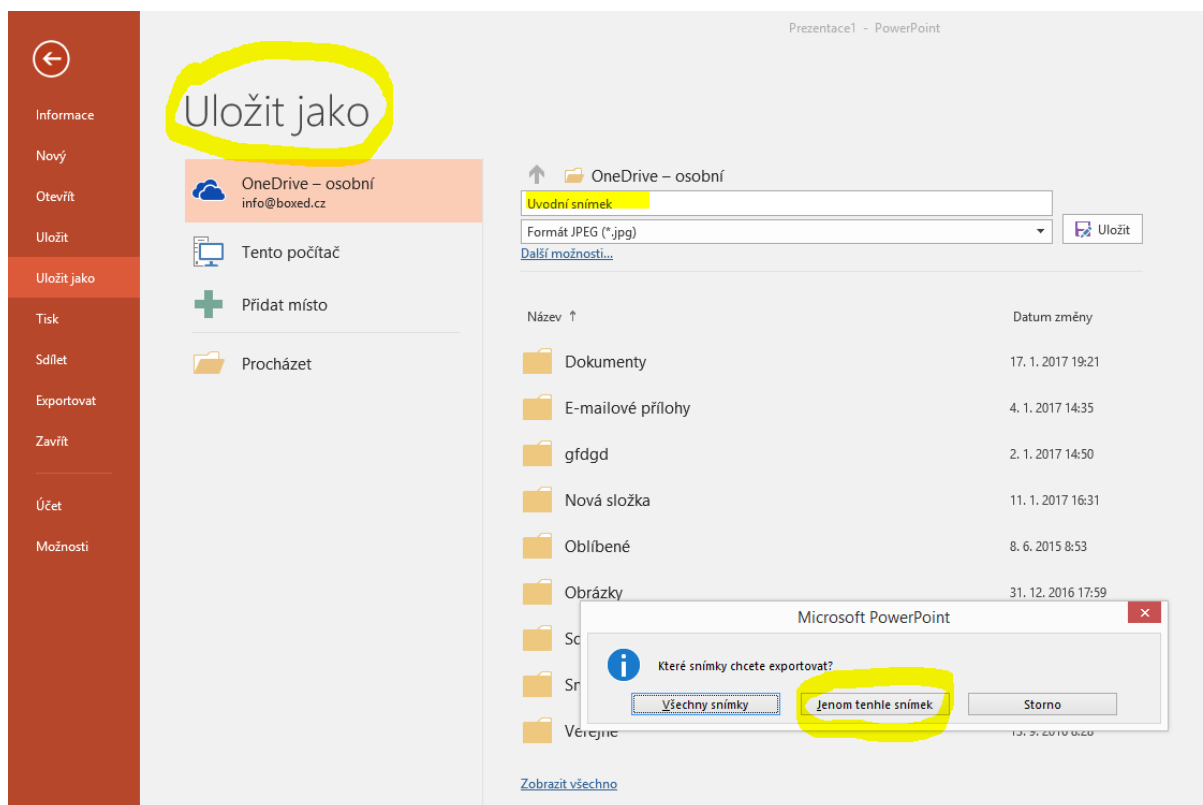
Prezentace1 - PowerPoint

Informace
Nový
Otevřít
Uložit
Uložit jako
Tisk
Sdílet
Exportovat
Zavřít
Účet
Možnosti

Uložit jako

OneDrive – osobní
info@boxed.cz
Tento počítač
Přidat místo
Procházet

OneDrive – osobní
Uvodní snímek
Formát JPEG (*.jpg)
Uložit
Další možnosti...

Název ↑
Datum změny

| | |
|---|---|
| Dokumenty | 17. 1. 2017 19:21 |
| E-mailové přílohy | 4. 1. 2017 14:35 |
| gfdgd | 2. 1. 2017 14:50 |
| Nová složka | 11. 1. 2017 16:31 |
| Oblíbené | 8. 6. 2015 8:53 |
| Obrázky | 31. 12. 2016 17:59 |
| So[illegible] | |
| Sn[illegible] | |
| Veřejné | 13. 9. 2016 8:28 |

Zobrazit všechno

Microsoft PowerPoint
Které snímky chcete exportovat?
Všechny snímky
Jenom tenhle snímek
Storno